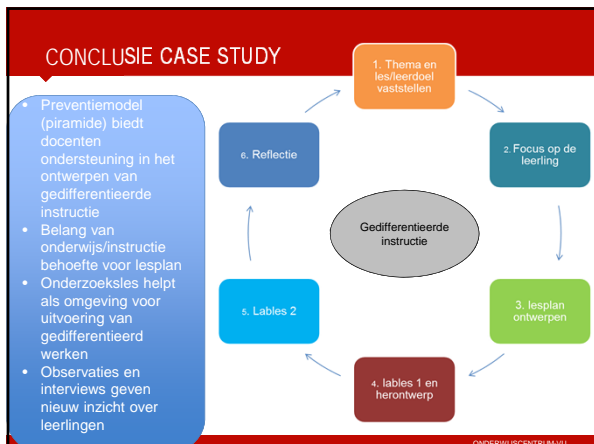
CONCLUSIE CASE STUDY

- Preventiemodel (piramide) biedt docenten ondersteuning in het ontwerpen van gedifferentieerde instructie
- Belang van onderwijs/instructie behoefte voor lesplan
- Onderzoeksles helpt als omgeving voor uitvoering van gedifferentieerd werken
- Observaties en interviews geven nieuw inzicht over leerlingen

1. Thema en les/leerdoel vaststellen

2. Focus op de leerling

3. lesplan ontwerpen

4. lables 1 en herontwerp

5. Lables 2

6. Reflectie

Gedifferentieerde instructie

ONDERWIJSCENTRUM VU